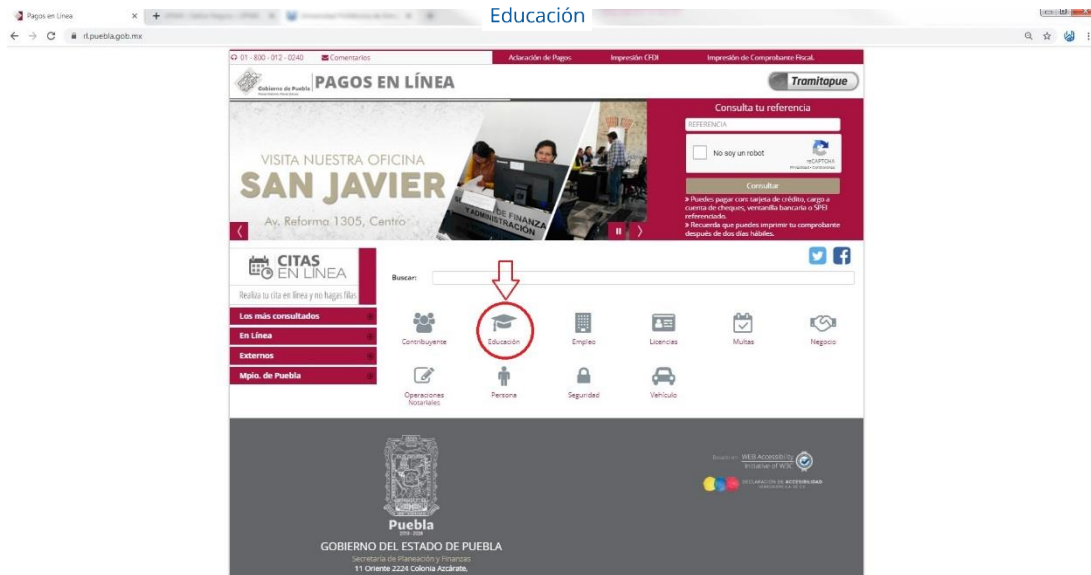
Pagos en Línea

Educación

rl.puebla.gob.mx

01 - 800 - 012 - 0240 Comentarios Aclaración de Pagos Impresión CFDI Impresión de Comprobante Fiscal.

Gobierno de Puebla PAGOS EN LÍNEA

Tramitapue

VISITA NUESTRA OFICINA
SAN JAVIER
Av. Reforma 1305, Centro

FINANZA Y ADMINISTRACIÓN

Consulta tu referencia
REFERENCIA
No soy un robot
reCAPTCHA
Privacidad - Condiciones
Consultar
» Puedes pagar con tarjeta de crédito, cargo a cuenta de cheques, ventanilla bancaria o SPEI referenciado.
» Recuerda que puedes imprimir tu comprobante después de dos días hábiles.

CITAS EN LÍNEA
Realiza tu cita en línea y no hagas filas

Buscar:

Los más consultados
En Línea
Externos
Mpio. de Puebla

Contribuyente
Educación
Empleo
Licencias
Multas
Negocio
Operaciones Notariales
Persona
Seguridad
Vehículo

WEB Accessibility Initiative of W3C
DECLARACIÓN DE ACCESIBILIDAD

Puebla
GOBIERNO DEL ESTADO DE PUEBLA
Secretaría de Planeación y Finanzas
11 Oriente 2224 Colonia Azcárate.